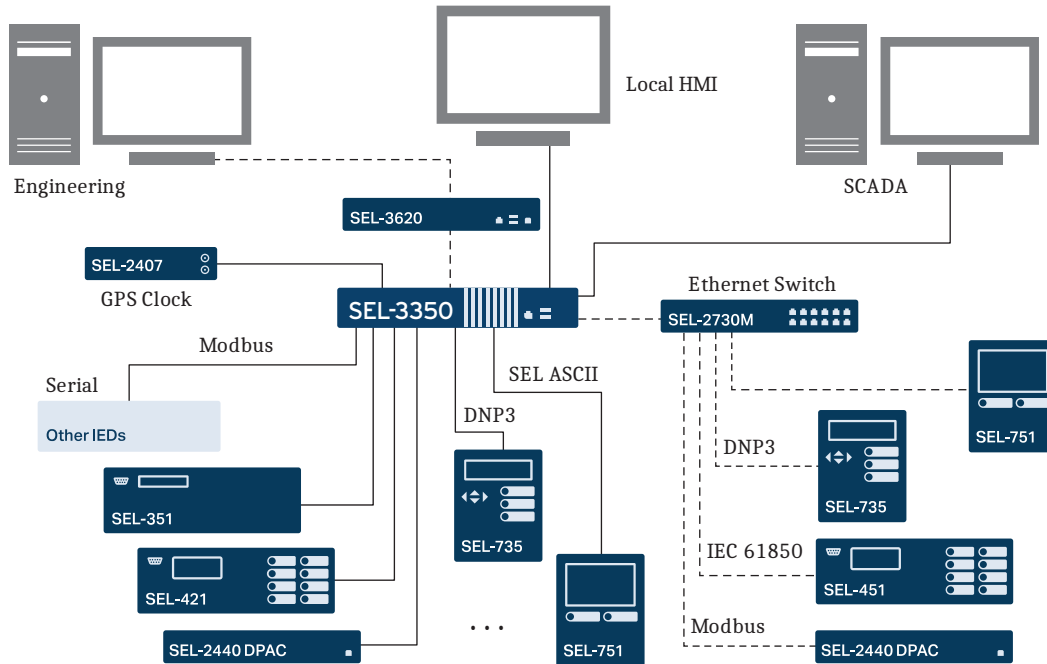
Local HMI

Engineering

SCADA

SEL-3620

SEL-2407

GPS Clock

SEL-3350

Ethernet Switch

SEL-2730M

Modbus

Serial

Other IEDs

SEL ASCII

DNP3

SEL-751

DNP3

SEL-735

SEL-351

SEL-735

IEC 61850

SEL-421

SEL-451

SEL-751

Modbus

SEL-2440 DPAC

. . .

SEL-2440 DPAC